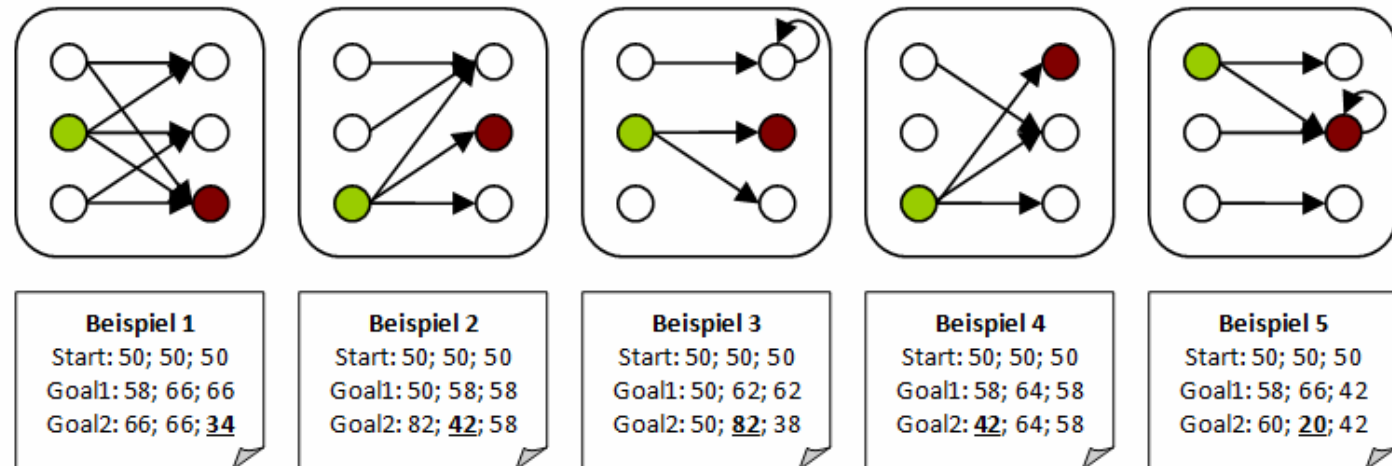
Beispiel 1
Start: 50; 50; 50
Goal1: 58; 66; 66
Goal2: 66; 66; **34**

Beispiel 2
Start: 50; 50; 50
Goal1: 50; 58; 58
Goal2: 82; **42**; 58

Beispiel 3
Start: 50; 50; 50
Goal1: 50; 62; 62
Goal2: 50; **82**; 38

Beispiel 4
Start: 50; 50; 50
Goal1: 58; 64; 58
Goal2: **42**; 64; 58

Beispiel 5
Start: 50; 50; 50
Goal1: 58; 66; 42
Goal2: 60; **20**; 42